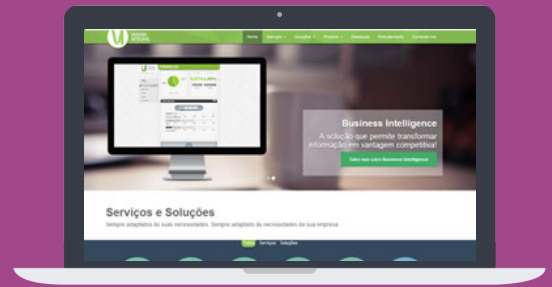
Home Serviços Soluções Projetos Assessoria Recrutamento Contacte-nos

Business Intelligence

A solução que permite transformar informação em vantagem competitiva!

Saiba mais sobre Business Intelligence

Serviços e Soluções

Sempre adaptados às suas necessidades. Sempre adaptado às necessidades da sua empresa.

Todos Serviços Soluções